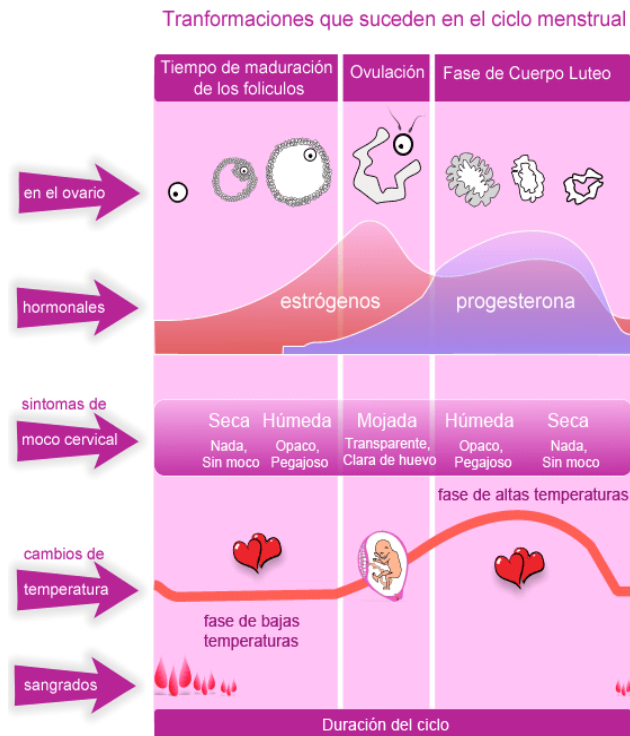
Tranformaciones que suceden en el ciclo menstrual

Tiempo de maduración de los foliculos

Ovulación

Fase de Cuerpo Luteo

en el ovario

hormonales

estrógenos

progesterona

sintomas de

moco cervical

Seca
Nada, Sin moco

Húmeda
Opaco, Pegajoso

Mojada
Transparente, Clara de huevo

Húmeda
Opaco, Pegajoso

Seca
Nada, Sin moco

fase de altas temperaturas

cambios de

temperatura

fase de bajas temperaturas

sangrados

Duración del ciclo